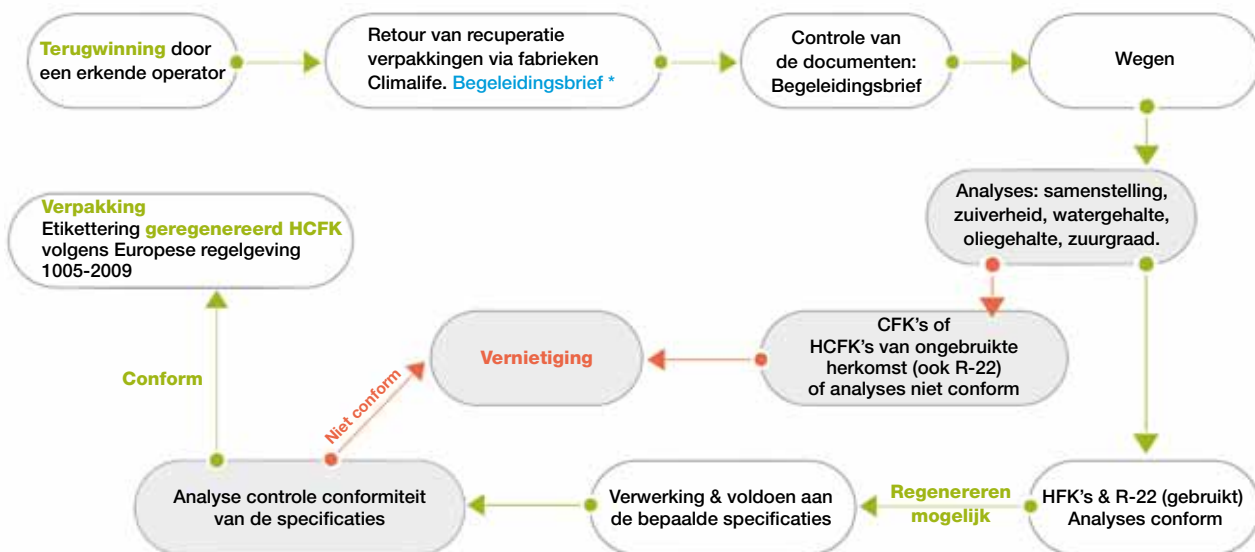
Terugwinning door een erkende operator

Retour van recuperatie verpakkingen via fabrieken Climalife. Begeleidingsbrief *

Controle van de documenten: Begeleidingsbrief

Wegen

Analyses: samenstelling, zuiverheid, watergehalte, oliegehalte, zuurgraad.

CFK's of HCFK's van ongebruikte herkomst (ook R-22) of analyses niet conform

Vernietiging

HFK's & R-22 (gebruikt) Analyses conform

Regenereren mogelijk

Verwerking & voldoen aan de bepaalde specificaties

Analyse controle conformiteit van de specificaties

Niet conform

Conform

Verpakking
Etikettering geregenereerd HCFK volgens Europese regelgeving 1005-2009